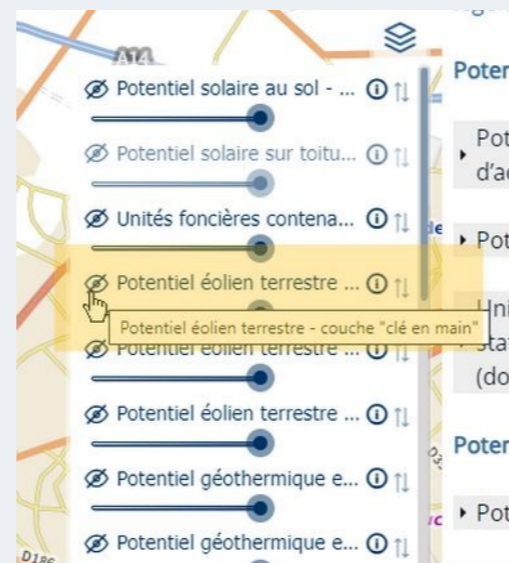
A14

Potentiel solaire au sol - ...

Potentiel solaire sur toitu...

Unités foncières contena...

Potentiel éolien terrestre ...

Potentiel éolien terrestre - couche "clé en main"

Potentiel éolien terrestre ...

Potentiel éolien terrestre ...

Potentiel géothermique e...

Potentiel géothermique e...

D186

Poter

Pot
d'ac

Pot

Uni
stat
(do

Poter

Pot